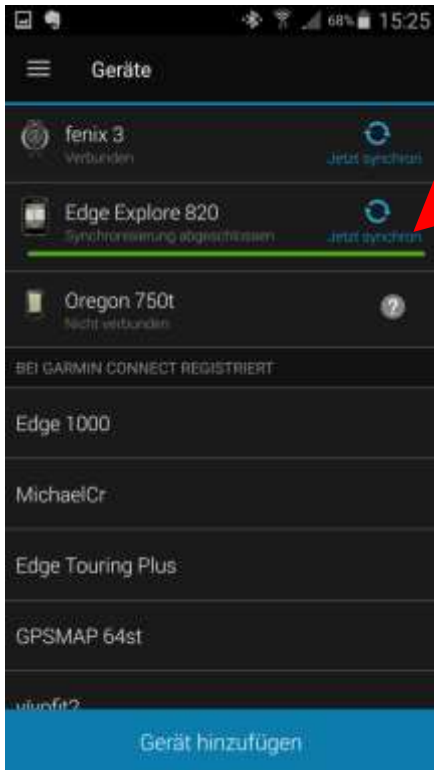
68% 15:25

Geräte

fenix 3
Verbunden
Jetzt synchron

Edge Explore 820
Synchronisierung abgeschlossen
Jetzt synchron

Oregon 750t
Nicht verbunden

BEI GARMIN CONNECT REGISTRIERT

Edge 1000

MichaelCr

Edge Touring Plus

GPSMAP 64st

vivofit2

Gerät hinzufügen